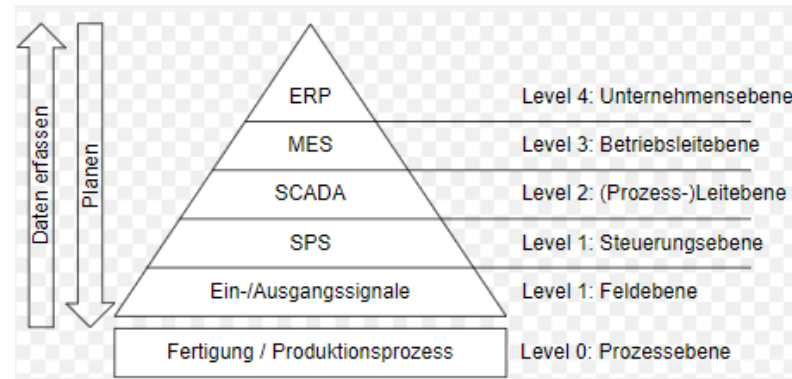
Daten erfassen

Planen

ERP

MES

SCADA

SPS

Ein-/Ausgangssignale

Fertigung / Produktionsprozess

Level 4: Unternehmensebene

Level 3: Betriebsleitebene

Level 2: (Prozess-)Leitebene

Level 1: Steuerungsebene

Level 1: Feldebene

Level 0: Prozessebene